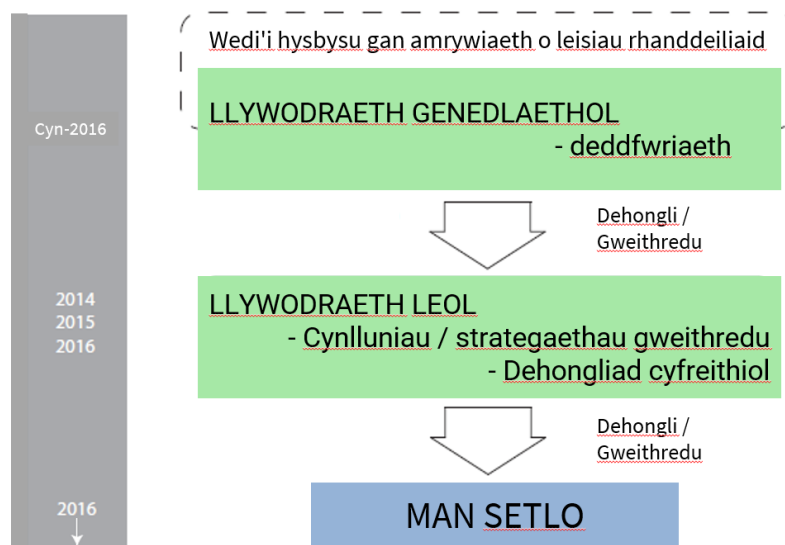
Cyn-2016

Wedi'i hysbysu gan amrywiaeth o leisiau rhanddeiliaid

LLYWODRAETH GENEDLAETHOL
- deddfwriaeth

Dehongli / Gweithredu

2014
2015
2016

LLYWODRAETH LEOL
- Cynlluniau / strategaethau gweithredu
- Dehongliad cyfreithiol

Dehongli / Gweithredu

2016

MAN SETLO